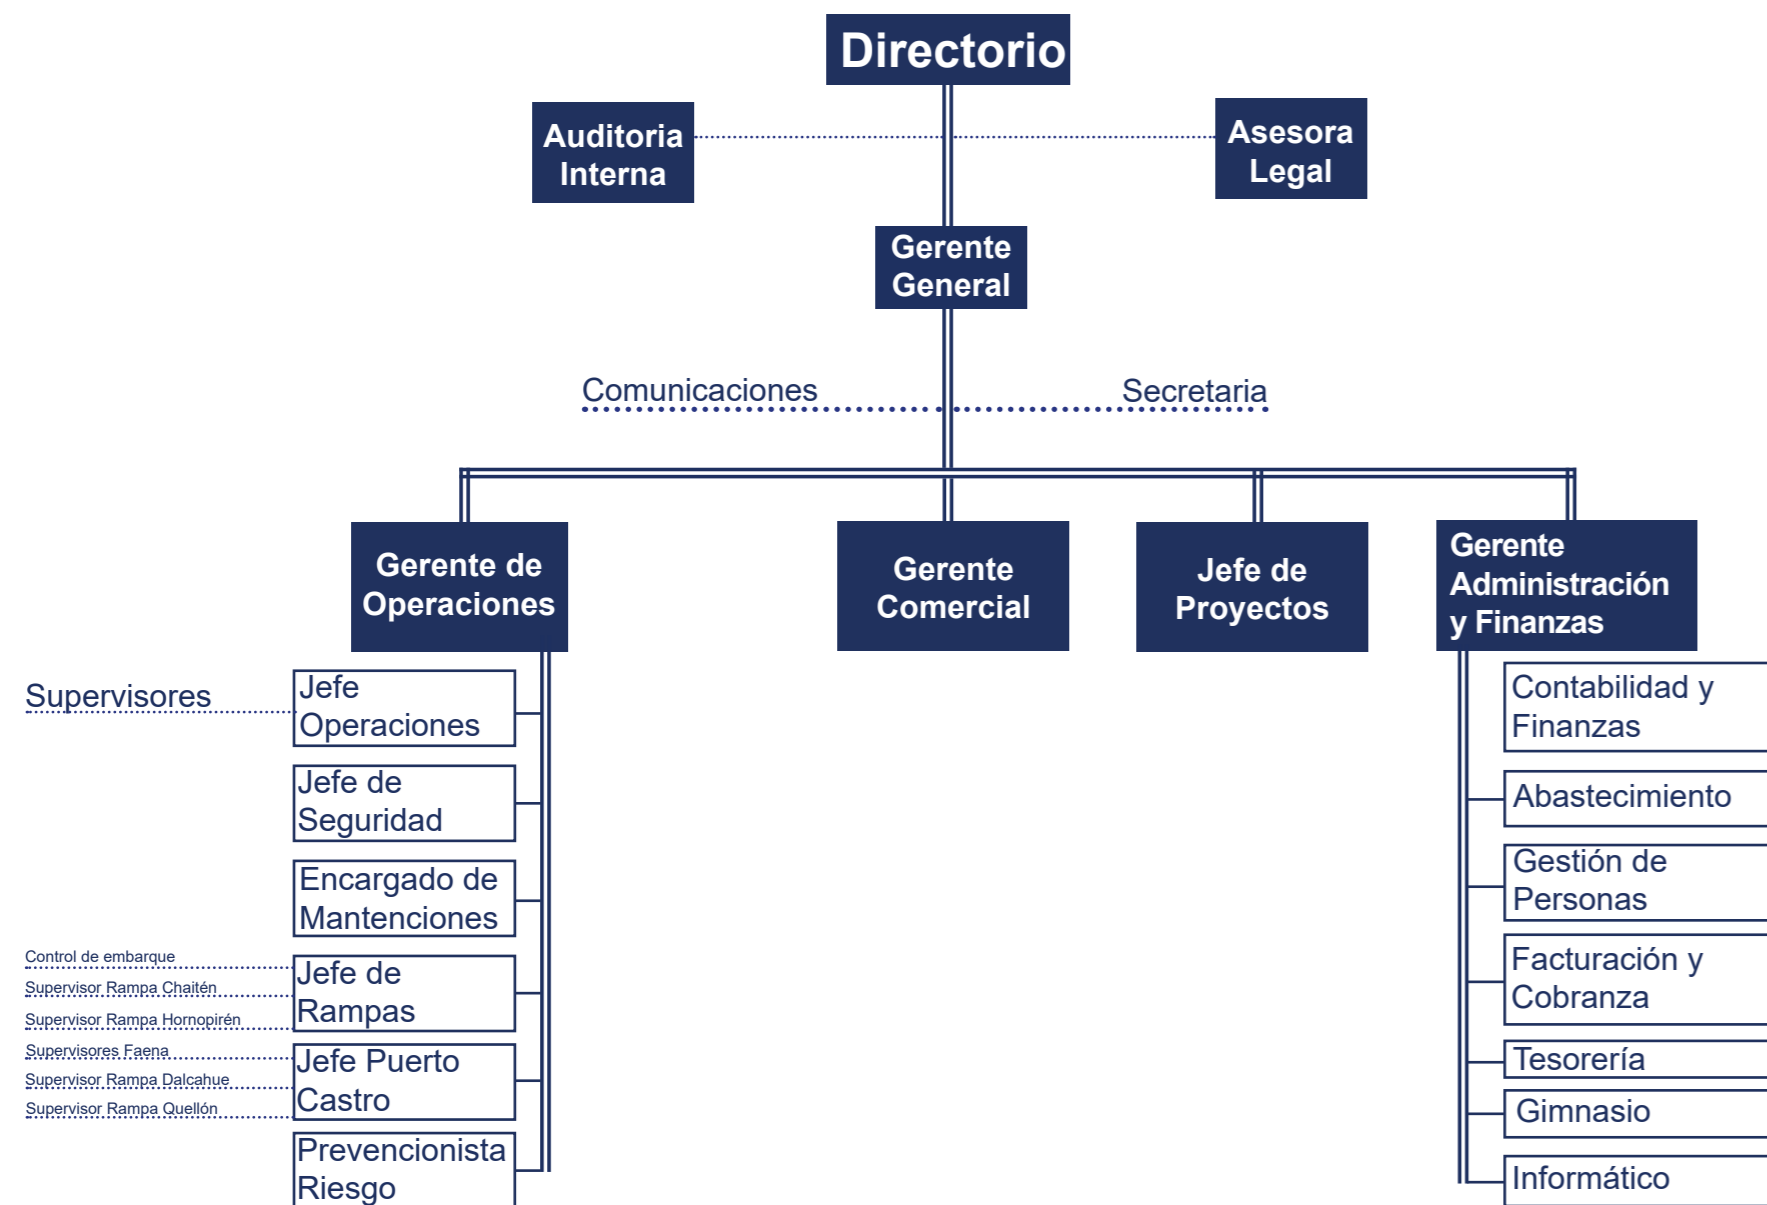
Directorio

Auditoria Interna

Asesora Legal

Gerente General

Comunicaciones

Secretaria

Gerente de Operaciones

Gerente Comercial

Jefe de Proyectos

Gerente Administración y Finanzas

Supervisores

Jefe Operaciones

Jefe de Seguridad

Encargado de Mantenciones

Control de embarque

Supervisor Rampa Chaitén

Supervisor Rampa Hornopirén

Jefe de Rampas

Supervisores Faena

Supervisor Rampa Dalcahue

Supervisor Rampa Quellón

Jefe Puerto Castro

Prevencionista Riesgo

Contabilidad y Finanzas

Abastecimiento

Gestión de Personas

Facturación y Cobranza

Tesorería

Gimnasio

Informático